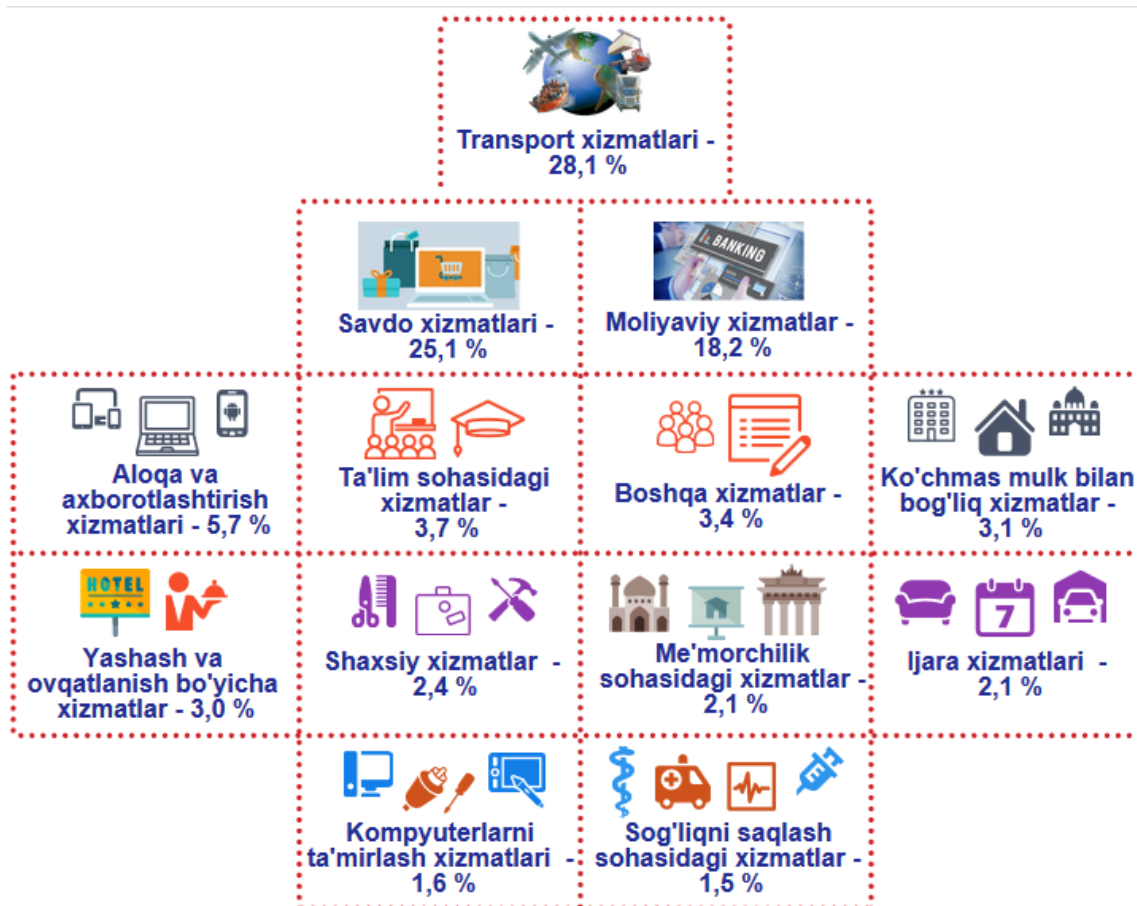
Transport xizmatlari - 28,1 %

BANKING

Savdo xizmatlari - 25,1 %

Moliyaviy xizmatlar - 18,2 %

Aloqa va axborotlashtirish xizmatlari - 5,7 %

Ta'lim sohasidagi xizmatlar - 3,7 %

Boshqa xizmatlar - 3,4 %

Ko'chmas mulk bilan bog'liq xizmatlar - 3,1 %

HOTEL

Yashash va ovqatlanish bo'yicha xizmatlar - 3,0 %

Shaxsiy xizmatlar - 2,4 %

Me'morchilik sohasidagi xizmatlar - 2,1 %

7

Ijara xizmatlari - 2,1 %

Kompyuterlarni ta'mirlash xizmatlari - 1,6 %

Sog'liqni saqlash sohasidagi xizmatlar - 1,5 %